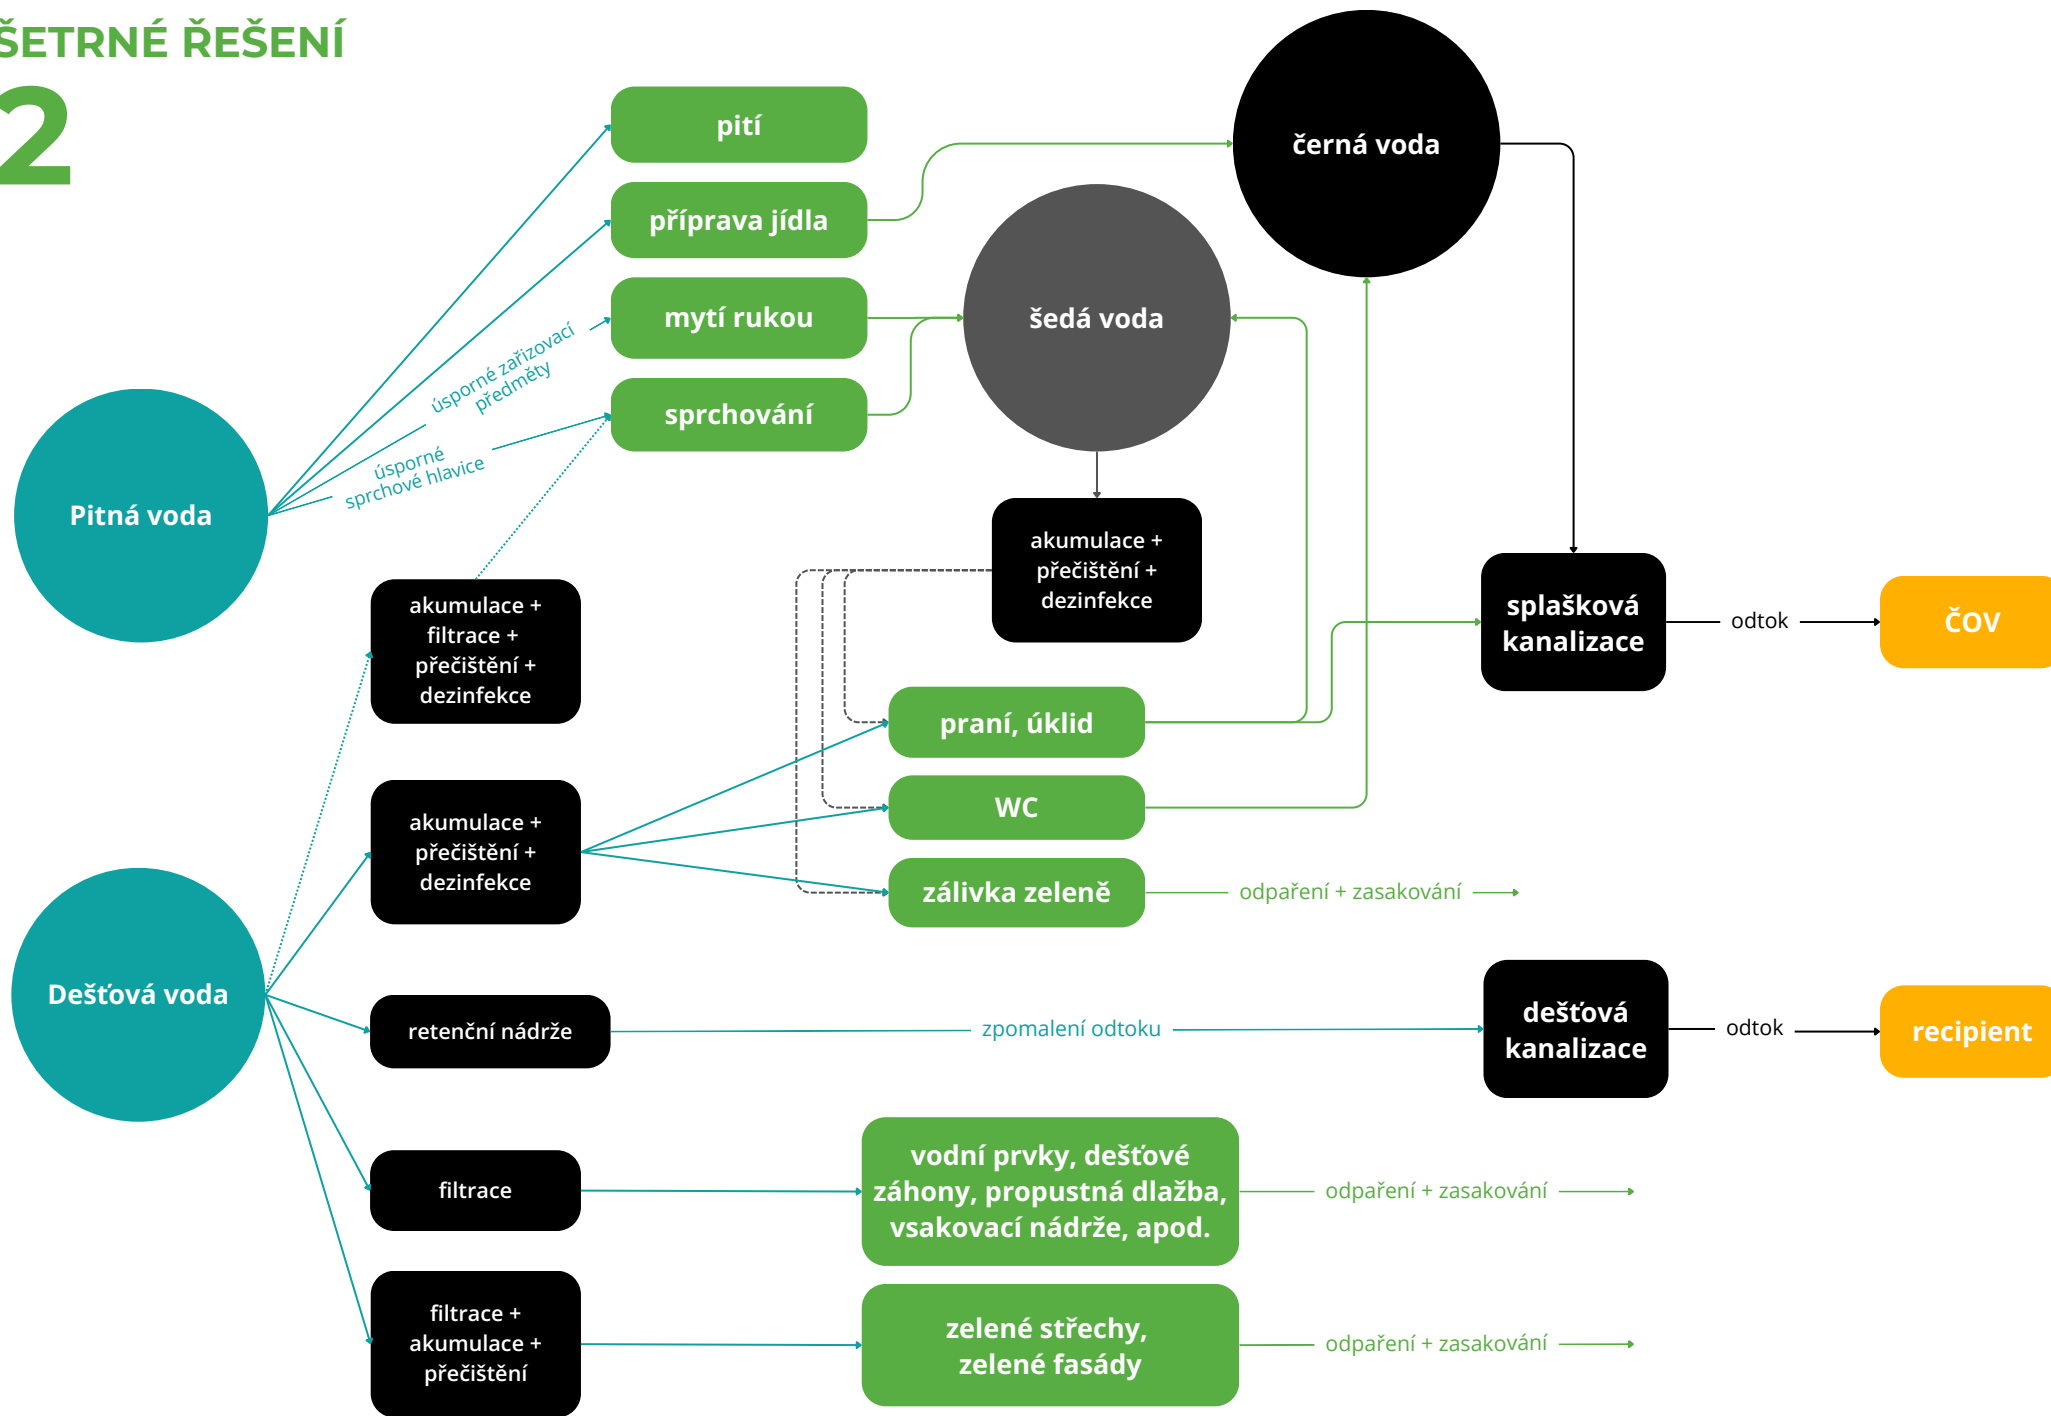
ŠETRNÉ ŘEŠENÍ
2

pití
příprava jídla
mytí rukou
sprchování

černá voda
šedá voda

úsporné zařizovací předměty
úsporné sprchové hlavice

Pitná voda

akumulace + filtrace + přečištění + dezinfekce

akumulace + přečištění + dezinfekce

splašková kanalizace
odtok
ČOV

praní, úklid
WC
zálivka zeleně
odpaření + zasakování

akumulace + přečištění + dezinfekce

Dešťová voda

retenční nádrže
zpomalení odtoku
dešťová kanalizace
odtok
recipient

filtrace
vodní prvky, dešťové záhony, propustná dlažba, vsakovací nádrže, apod.
odpaření + zasakování

filtrace + akumulace + přečištění
zelené střechy, zelené fasády
odpaření + zasakování